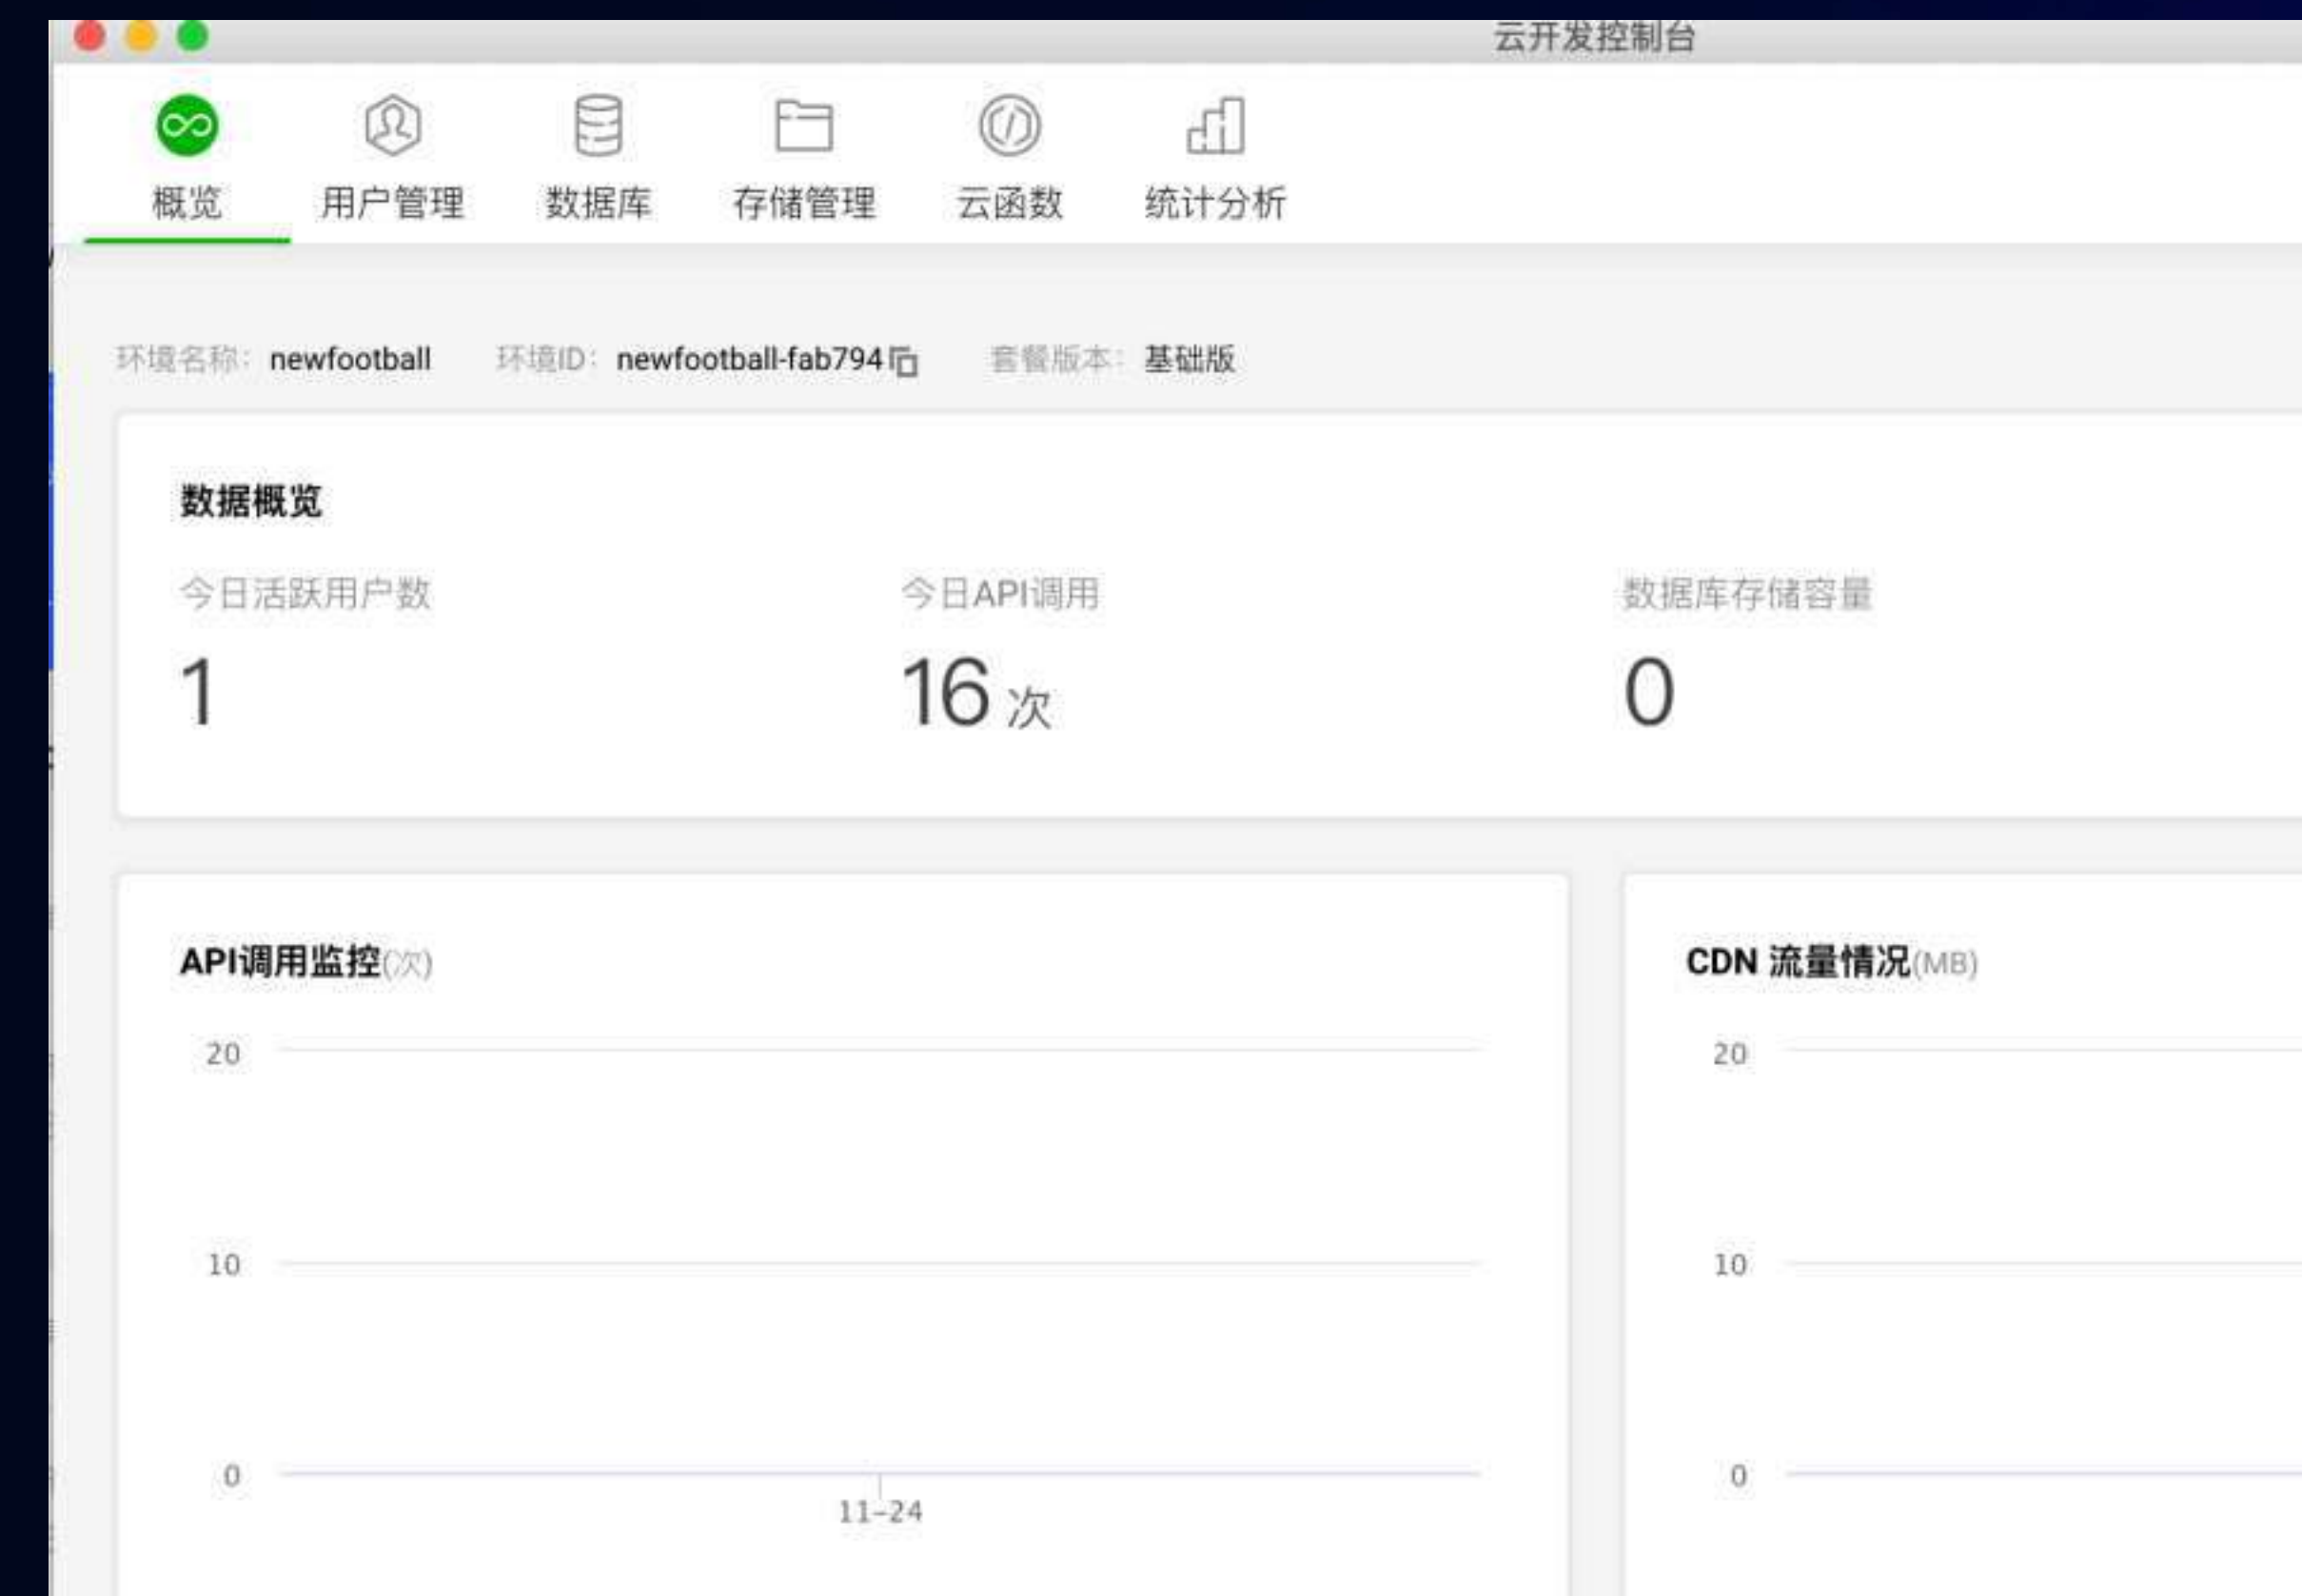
云开发控制台

概览　用户管理　数据库　存储管理　云函数　统计分析

环境名称: newfootball　环境ID: newfootball-fab794　套餐版本: 基础版

数据概览

今日活跃用户数
1

今日API调用
16 次

数据库存储容量
0

API调用监控(次)

20
10
0
11-24

CDN 流量情况(MB)

20
10
0